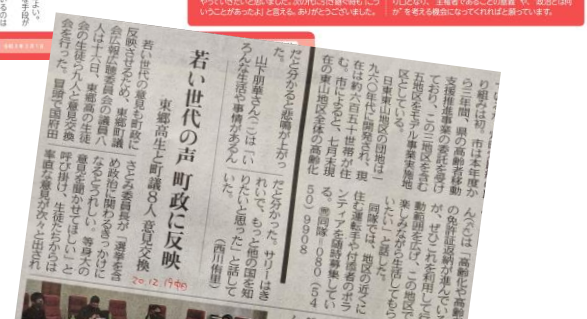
若い世代の声　町政に反映

東郷高生と町議8人　意見交換

若い世代の意見を町政に反映させようと、東郷町議会の議会報告会が、議員八人は十八日、東郷高の生徒会の生徒ら九人と意見交換会を行った。冒頭で西川

きとめ議員が「選挙を含め政治に関わるきっかけになるとうれしい。等身大の意見を聞かせてほしい」と呼び掛け、生徒たちからは率直な意見が次々と出された

だと分かると感激が広がった。山下明華さん（一七）は「いろんな生活の事情があるん

だと分かった。サリーはきれいで、もっと他の国を知りたいと思った」と話していた。（西川侑里）

り組みは初。市は本年度から三年間、県の高齢者移動支援推進事業の委託を受けており、この三地区を含む五地区をモデル事業実施区としている。

日東東山地区の団地は一九六〇年代に建設され、現在は約八百五十世帯が住む。市によると、十月末現在の東山地区全体の高齢化

んさん（）は「高齢化で高齢者の免許返納が進んでいる中で、ぜひご利用して、活動範囲を広げ、この地区で楽しい生活を送っていただきたい」と話した。

同隊では、地区の近くに住む運転手や付き添うボランティアを募集している。問い合わせは、東山隊＝080（50）9908

2012.12.1 中日